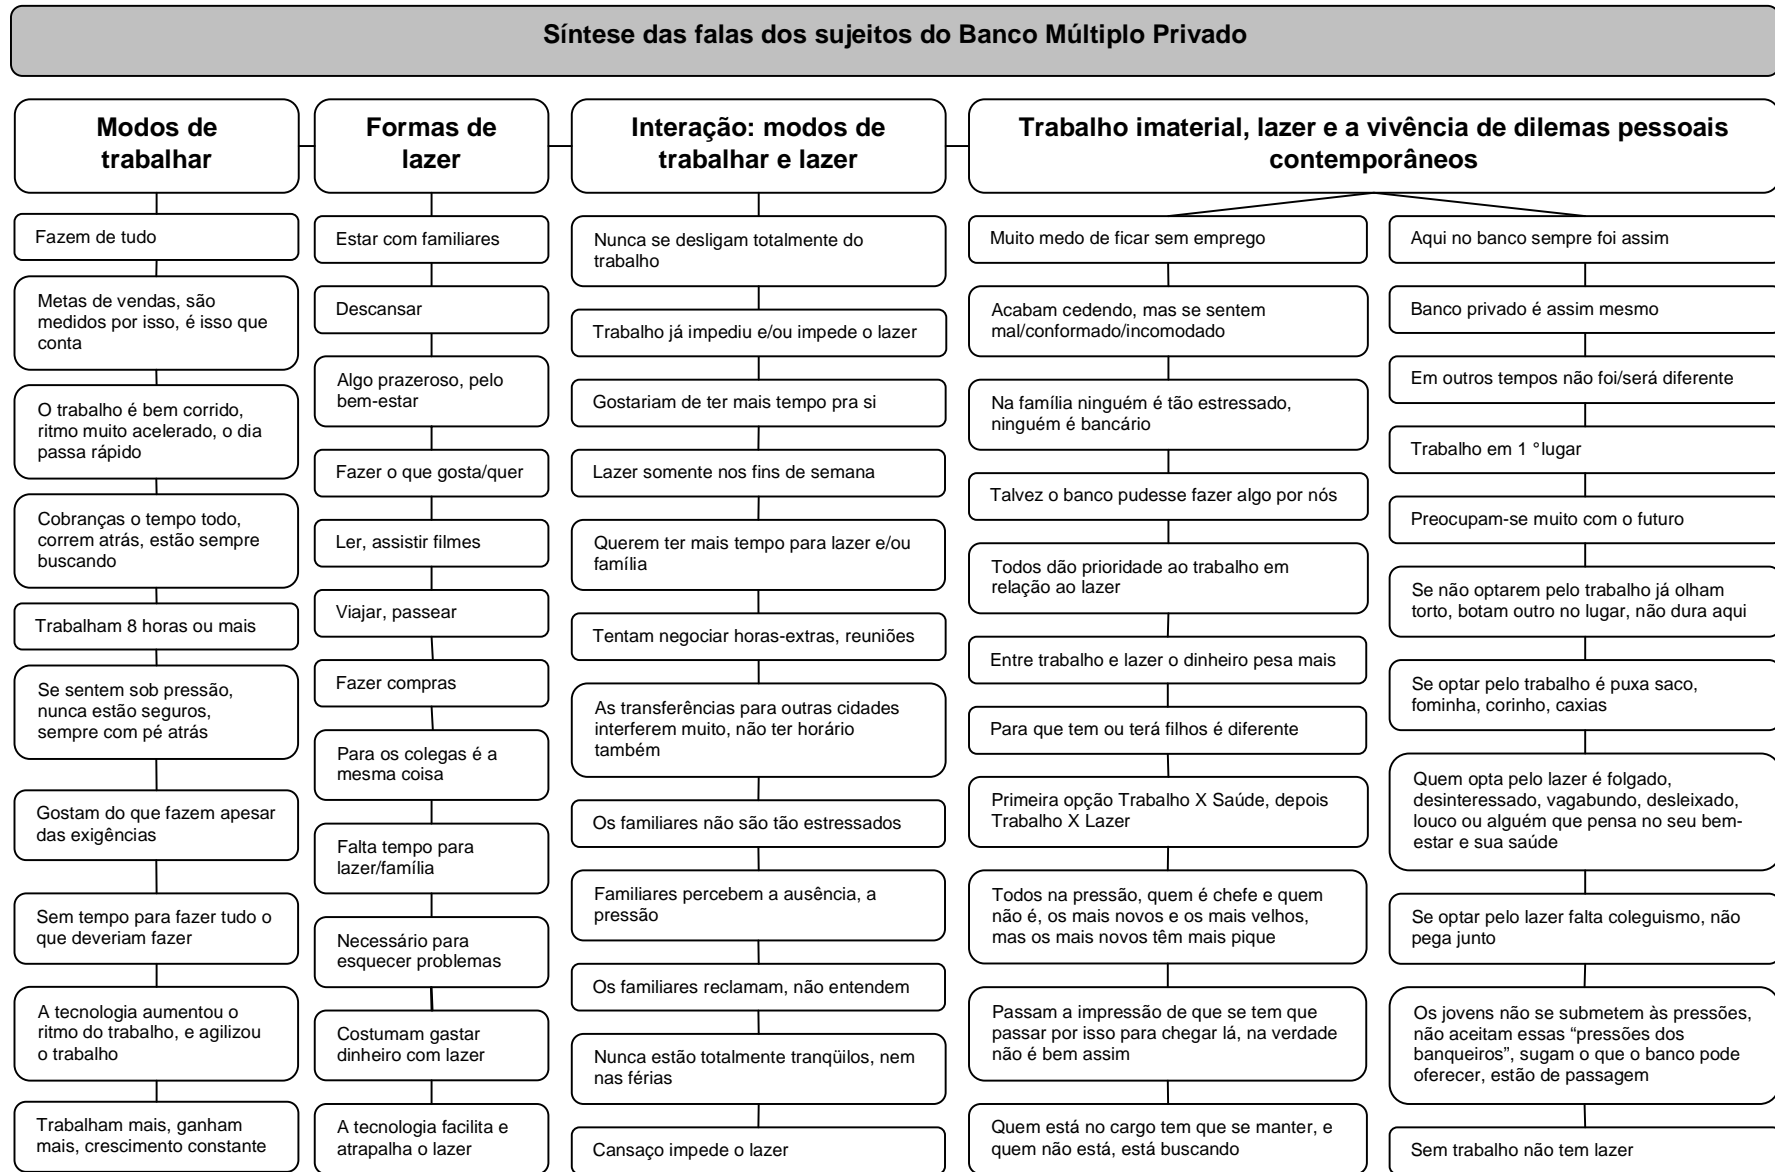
Síntese das falas dos sujeitos do Banco Múltiplo Privado

Modos de trabalhar

Fazem de tudo

Metas de vendas, são medidos por isso, é isso que conta

O trabalho é bem corrido, ritmo muito acelerado, o dia passa rápido

Cobranças o tempo todo, correm atrás, estão sempre buscando

Trabalham 8 horas ou mais

Se sentem sob pressão, nunca estão seguros, sempre com pé atrás

Gostam do que fazem apesar das exigências

Sem tempo para fazer tudo o que deveriam fazer

A tecnologia aumentou o ritmo do trabalho, e agilizou o trabalho

Trabalham mais, ganham mais, crescimento constante

Formas de lazer

Estar com familiares

Descansar

Algo prazeroso, pelo bem-estar

Fazer o que gosta/quer

Ler, assistir filmes

Viajar, passear

Fazer compras

Para os colegas é a mesma coisa

Falta tempo para lazer/família

Necessário para esquecer problemas

Costumam gastar dinheiro com lazer

A tecnologia facilita e atrapalha o lazer

Interação: modos de trabalhar e lazer

Nunca se desligam totalmente do trabalho

Trabalho já impediu e/ou impede o lazer

Gostariam de ter mais tempo pra si

Lazer somente nos fins de semana

Querem ter mais tempo para lazer e/ou família

Tentam negociar horas-extras, reuniões

As transferências para outras cidades interferem muito, não ter horário também

Os familiares não são tão estressados

Familiares percebem a ausência, a pressão

Os familiares reclamam, não entendem

Nunca estão totalmente tranqüilos, nem nas férias

Cansaço impede o lazer

Trabalho imaterial, lazer e a vivência de dilemas pessoais contemporâneos

Muito medo de ficar sem emprego

Acabam cedendo, mas se sentem mal/conformado/incomodado

Na família ninguém é tão estressado, ninguém é bancário

Talvez o banco pudesse fazer algo por nós

Todos dão prioridade ao trabalho em relação ao lazer

Entre trabalho e lazer o dinheiro pesa mais

Para que tem ou terá filhos é diferente

Primeira opção Trabalho X Saúde, depois Trabalho X Lazer

Todos na pressão, quem é chefe e quem não é, os mais novos e os mais velhos, mas os mais novos têm mais pique

Passam a impressão de que se tem que passar por isso para chegar lá, na verdade não é bem assim

Quem está no cargo tem que se manter, e quem não está, está buscando

Aqui no banco sempre foi assim

Banco privado é assim mesmo

Em outros tempos não foi/será diferente

Trabalho em 1 °lugar

Preocupam-se muito com o futuro

Se não optarem pelo trabalho já olham torto, botam outro no lugar, não dura aqui

Se optar pelo trabalho é puxa saco, fominha, corinho, caxias

Quem opta pelo lazer é folgado, desinteressado, vagabundo, desleixado, louco ou alguém que pensa no seu bem-estar e sua saúde

Se optar pelo lazer falta coleguismo, não pega junto

Os jovens não se submetem às pressões, não aceitam essas "pressões dos banqueiros", sugam o que o banco pode oferecer, estão de passagem

Sem trabalho não tem lazer